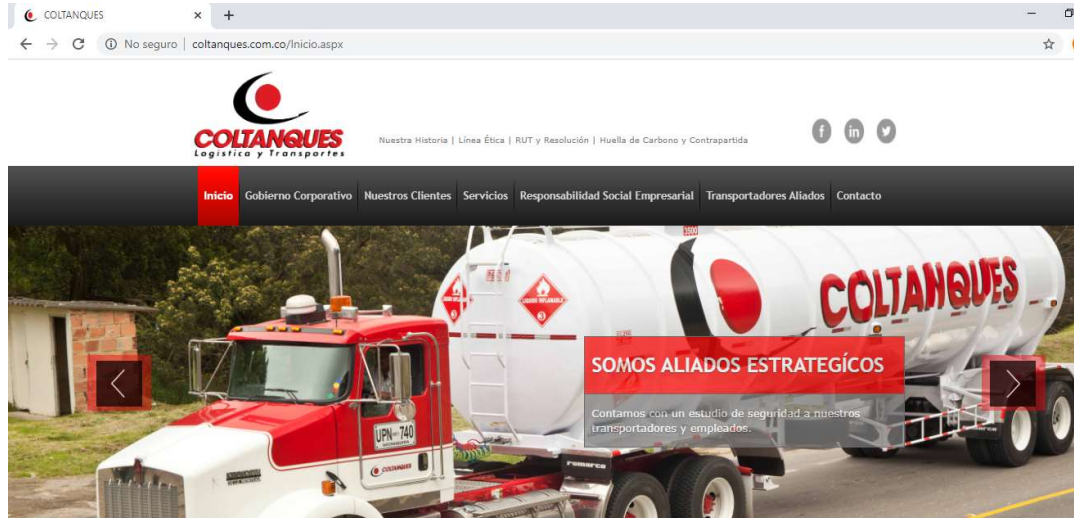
COLTANQUES ×

No seguro | coltanques.com.co/Inicio.aspx

COLTANQUES
Logística y Transportes

Nuestra Historia | Línea Ética | RUT y Resolución | Huella de Carbono y Contrapartida

Inicio Gobierno Corporativo Nuestros Clientes Servicios Responsabilidad Social Empresarial Transportadores Aliados Contacto

COLTANQUES

LIQUIDO INFLAMABLE 3

SOMOS ALIADOS ESTRATEGÍCOS

Contamos con un estudio de seguridad a nuestros transportadores y empleados.

UPN-740

COLTANQUES